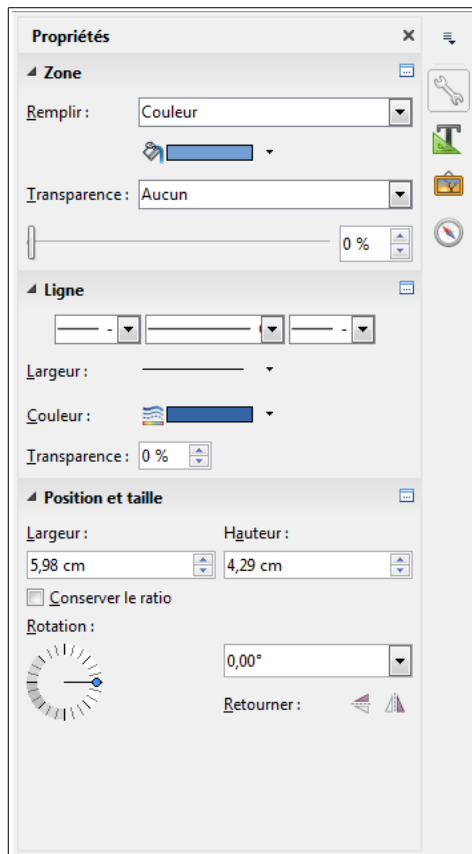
Propriétés
×

Zone
Remplir : Couleur
Transparence : Aucun
0 %

Ligne
Largeur :
Couleur :
Transparence : 0 %

Position et taille
Largeur : 5,98 cm
Hauteur : 4,29 cm
Conserver le ratio
Rotation :
0,00°
Retourner :